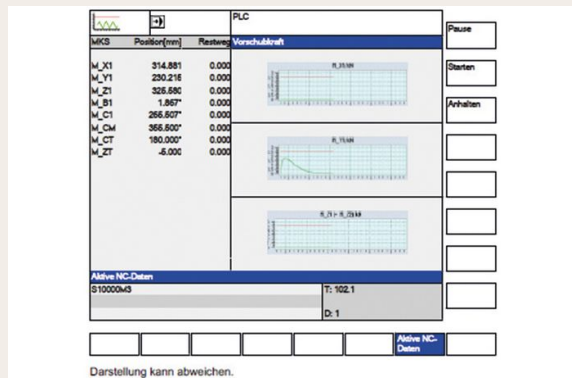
PLC

Pause

MKS | Position[mm] | Restweg

Vorschubkraft

M_X1 314.881 0.000
M_Y1 230.215 0.000
M_Z1 325.550 0.000
M_B1 1.867° 0.000
M_C1 265.507° 0.000
M_CM 355.500° 0.000
M_CT 150.000° 0.000
M_ZT -5.000 0.000

Starten

Anhalten

R_7[41]

R_7[40]

R_7[0 > R_7[46]

Aktive NC-Daten

S10000M3

T: 102.1

D: 1

Aktive NC-Daten

Darstellung kann abweichen.